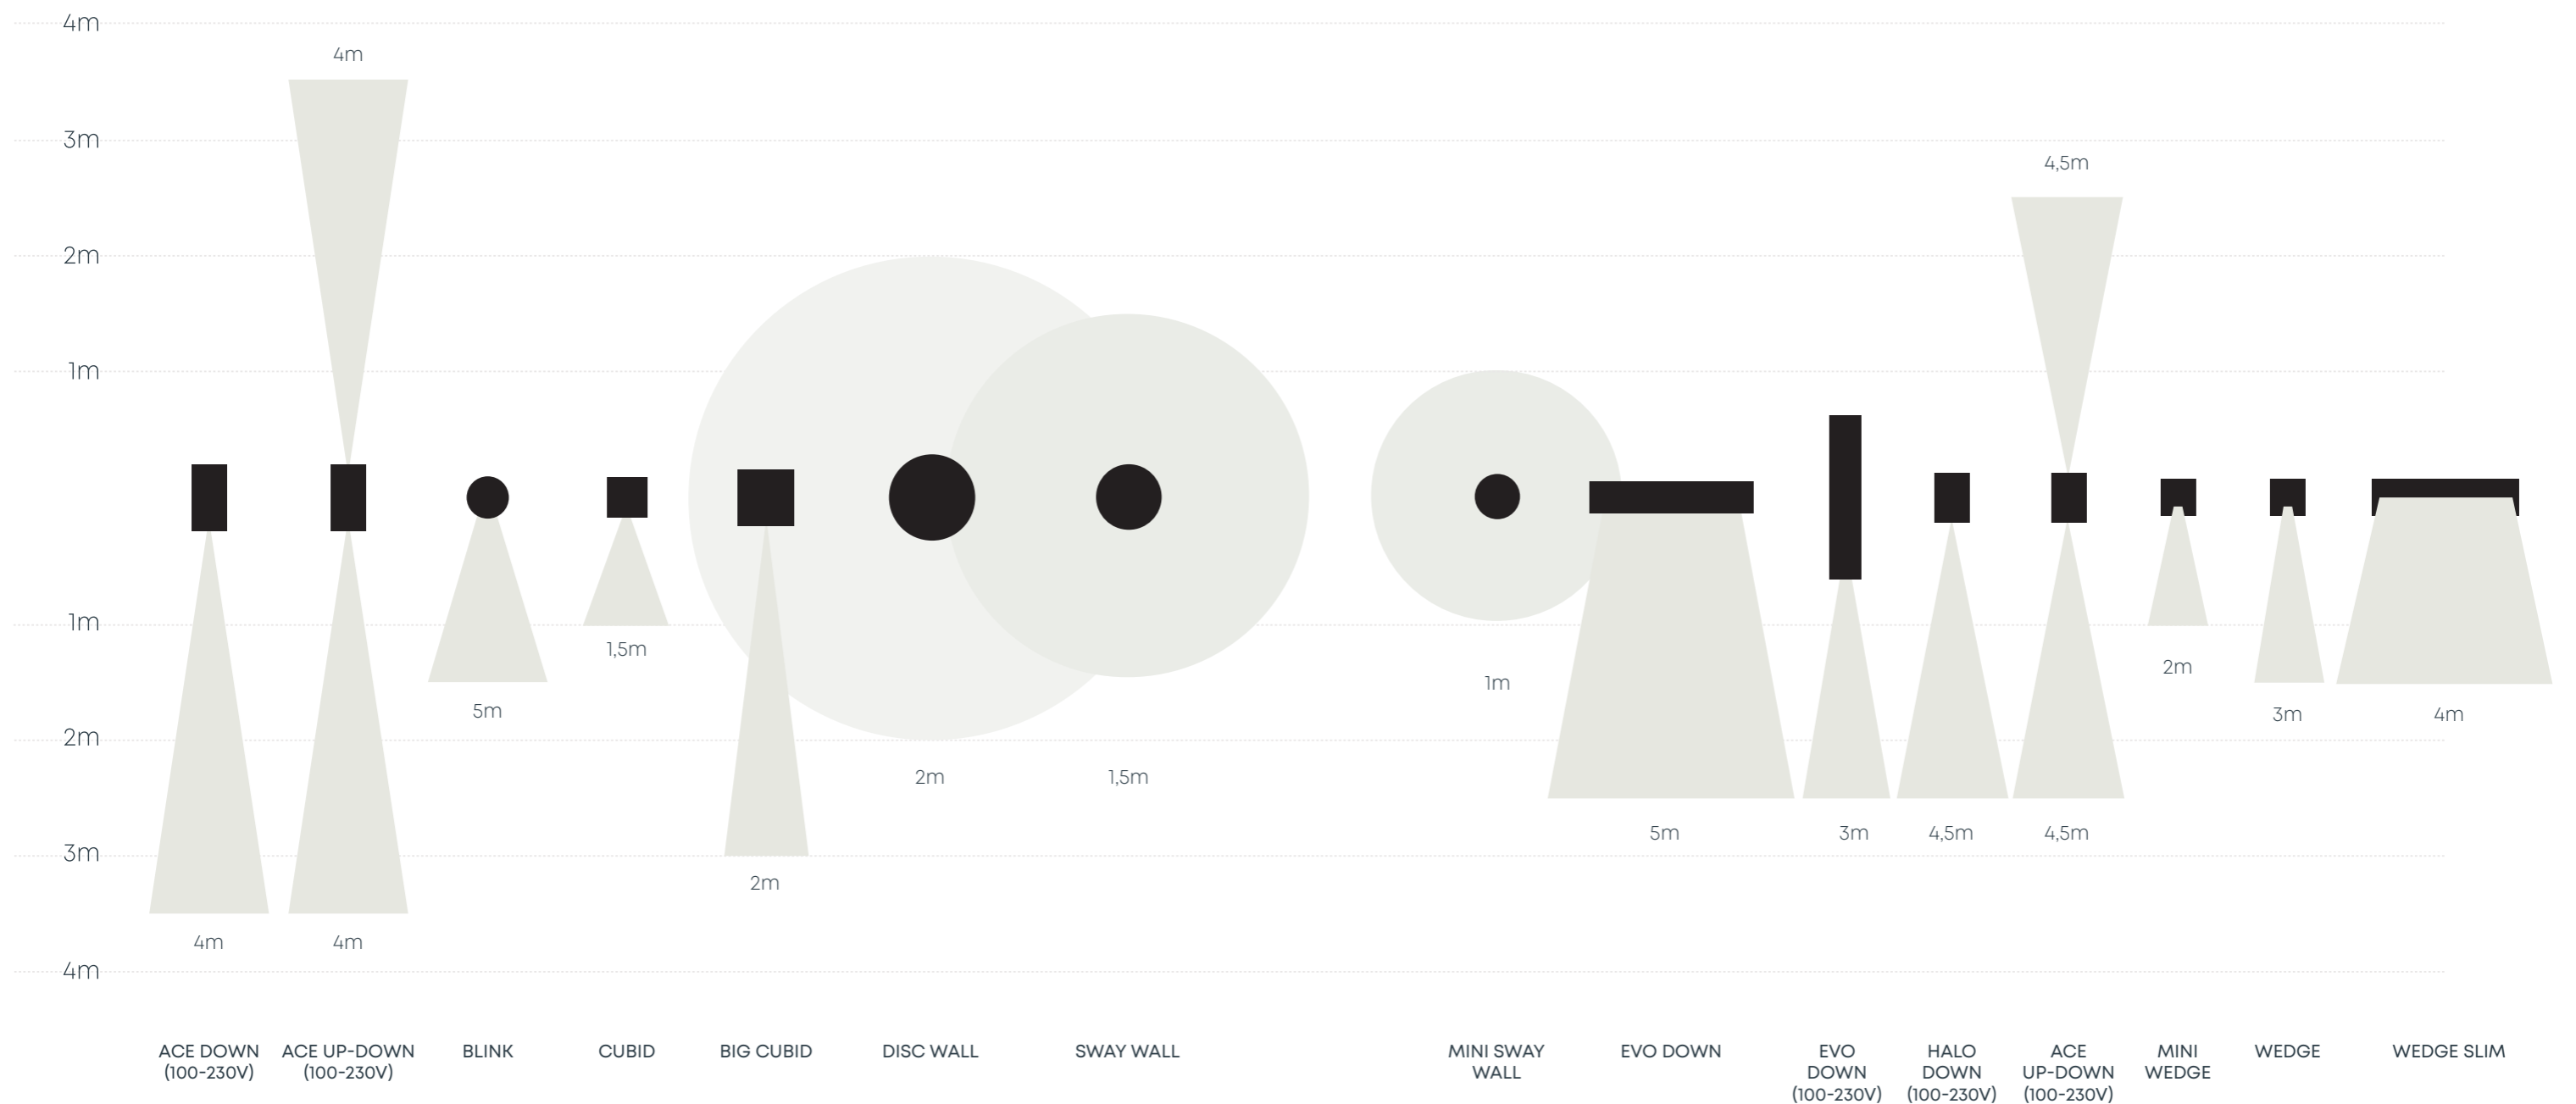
4m
3m
2m
1m
1m
2m
3m
4m

4m
4,5m

5m
1,5m
1m
2m
3m
4m
2m
1,5m
2m
5m
3m
4,5m
4,5m
4m
4m

ACE DOWN (100-230V)
ACE UP-DOWN (100-230V)
BLINK
CUBID
BIG CUBID
DISC WALL
SWAY WALL
MINI SWAY WALL
EVO DOWN
EVO DOWN (100-230V)
HALO DOWN (100-230V)
ACE UP-DOWN (100-230V)
MINI WEDGE
WEDGE
WEDGE SLIM